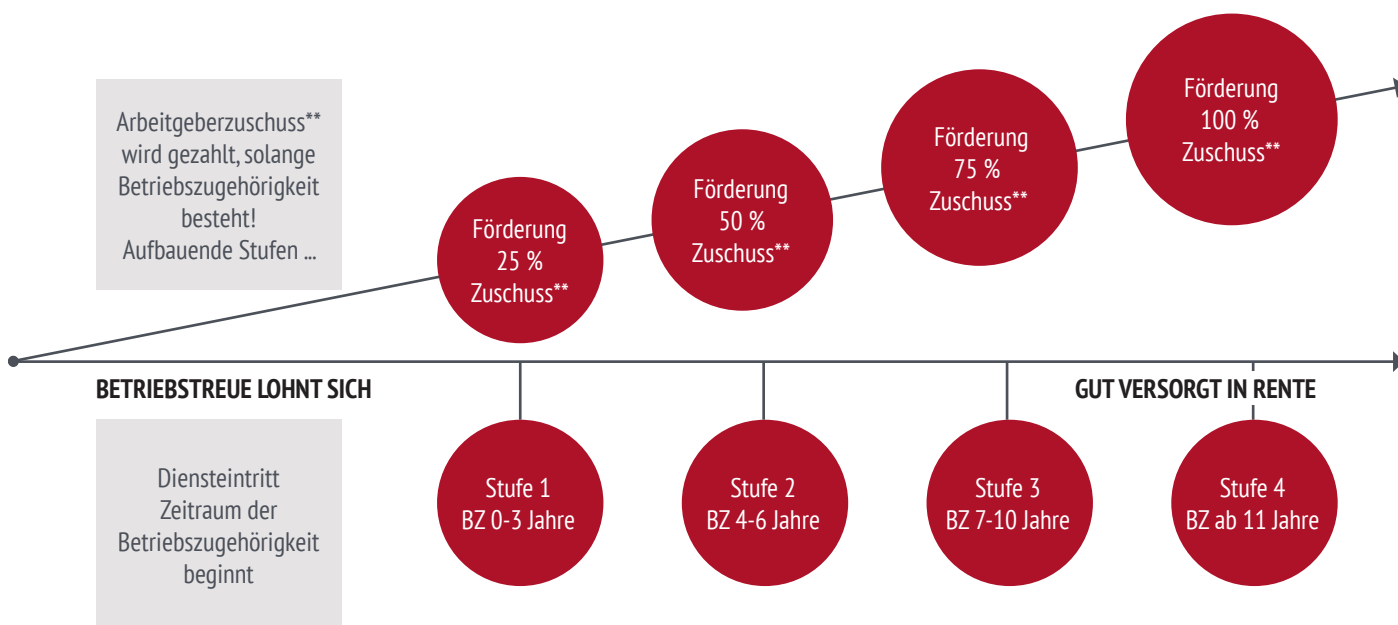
Arbeitgeberzuschuss** wird gezahlt, solange Betriebszugehörigkeit besteht! Aufbauende Stufen ...

Förderung 25 % Zuschuss**

Förderung 50 % Zuschuss**

Förderung 75 % Zuschuss**

Förderung 100 % Zuschuss**

BETRIEBSTREUE LOHNT SICH

GUT VERSORGT IN RENTE

Diensteintritt Zeitraum der Betriebszugehörigkeit beginnt

Stufe 1 BZ 0-3 Jahre

Stufe 2 BZ 4-6 Jahre

Stufe 3 BZ 7-10 Jahre

Stufe 4 BZ ab 11 Jahre